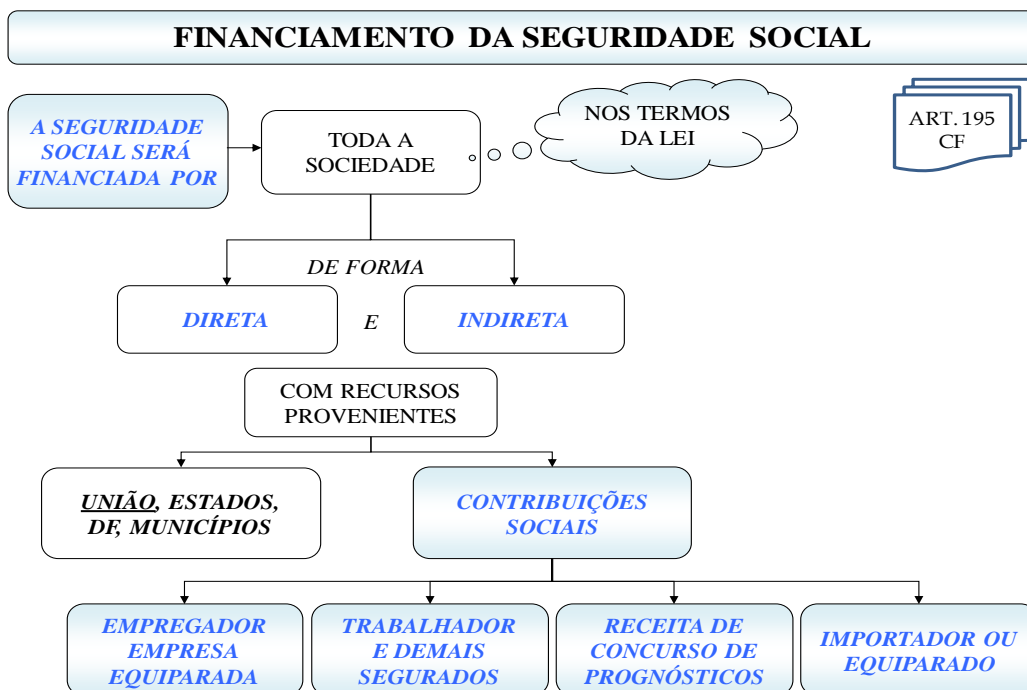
FINANCIAMENTO DA SEGURIDADE SOCIAL

A SEGURIDADE SOCIAL SERÁ FINANCIADA POR

TODA A SOCIEDADE

NOS TERMOS DA LEI

ART. 195 CF

DE FORMA

DIRETA

E

INDIRETA

COM RECURSOS PROVENIENTES

UNIÃO, ESTADOS, DF, MUNICÍPIOS

CONTRIBUIÇÕES SOCIAIS

EMPREGADOR EMPRESA EQUIPARADA

TRABALHADOR E DEMAIS SEGURADOS

RECEITA DE CONCURSO DE PROGNÓSTICOS

IMPORTADOR OU EQUIPARADO